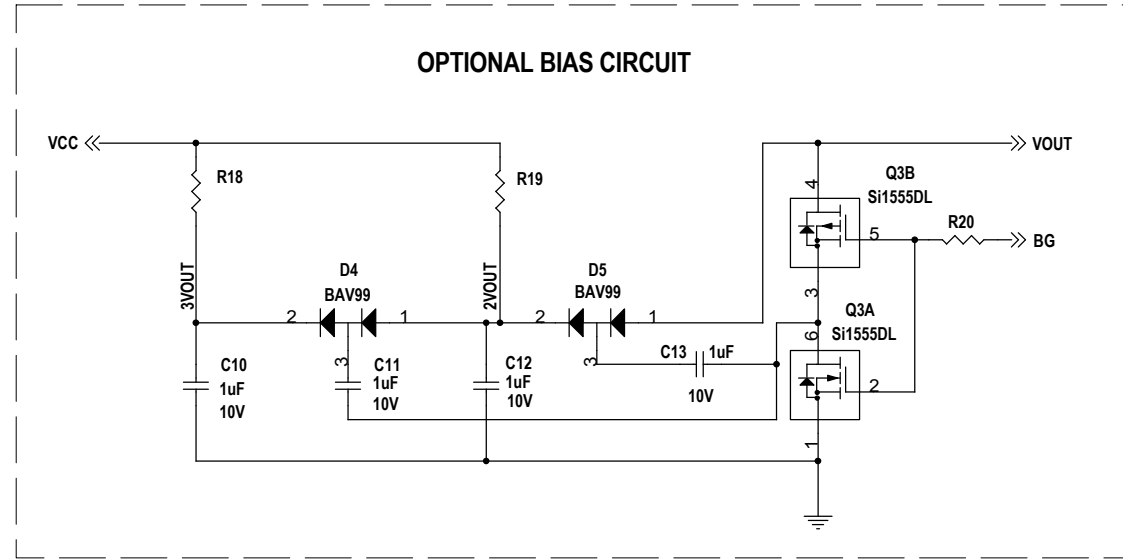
OPTIONAL BIAS CIRCUIT

VCC

VOUT

R18

R19

Q3B
Si1555DL

4

5

R20

BG

3VOUT

D4
BAV99

2VOUT

D5
BAV99

3

Q3A
Si1555DL

2

1

2

1

6

C10
1uF
10V

3

C11
1uF
10V

C12
1uF
10V

3

C13
1uF

10V

2

1